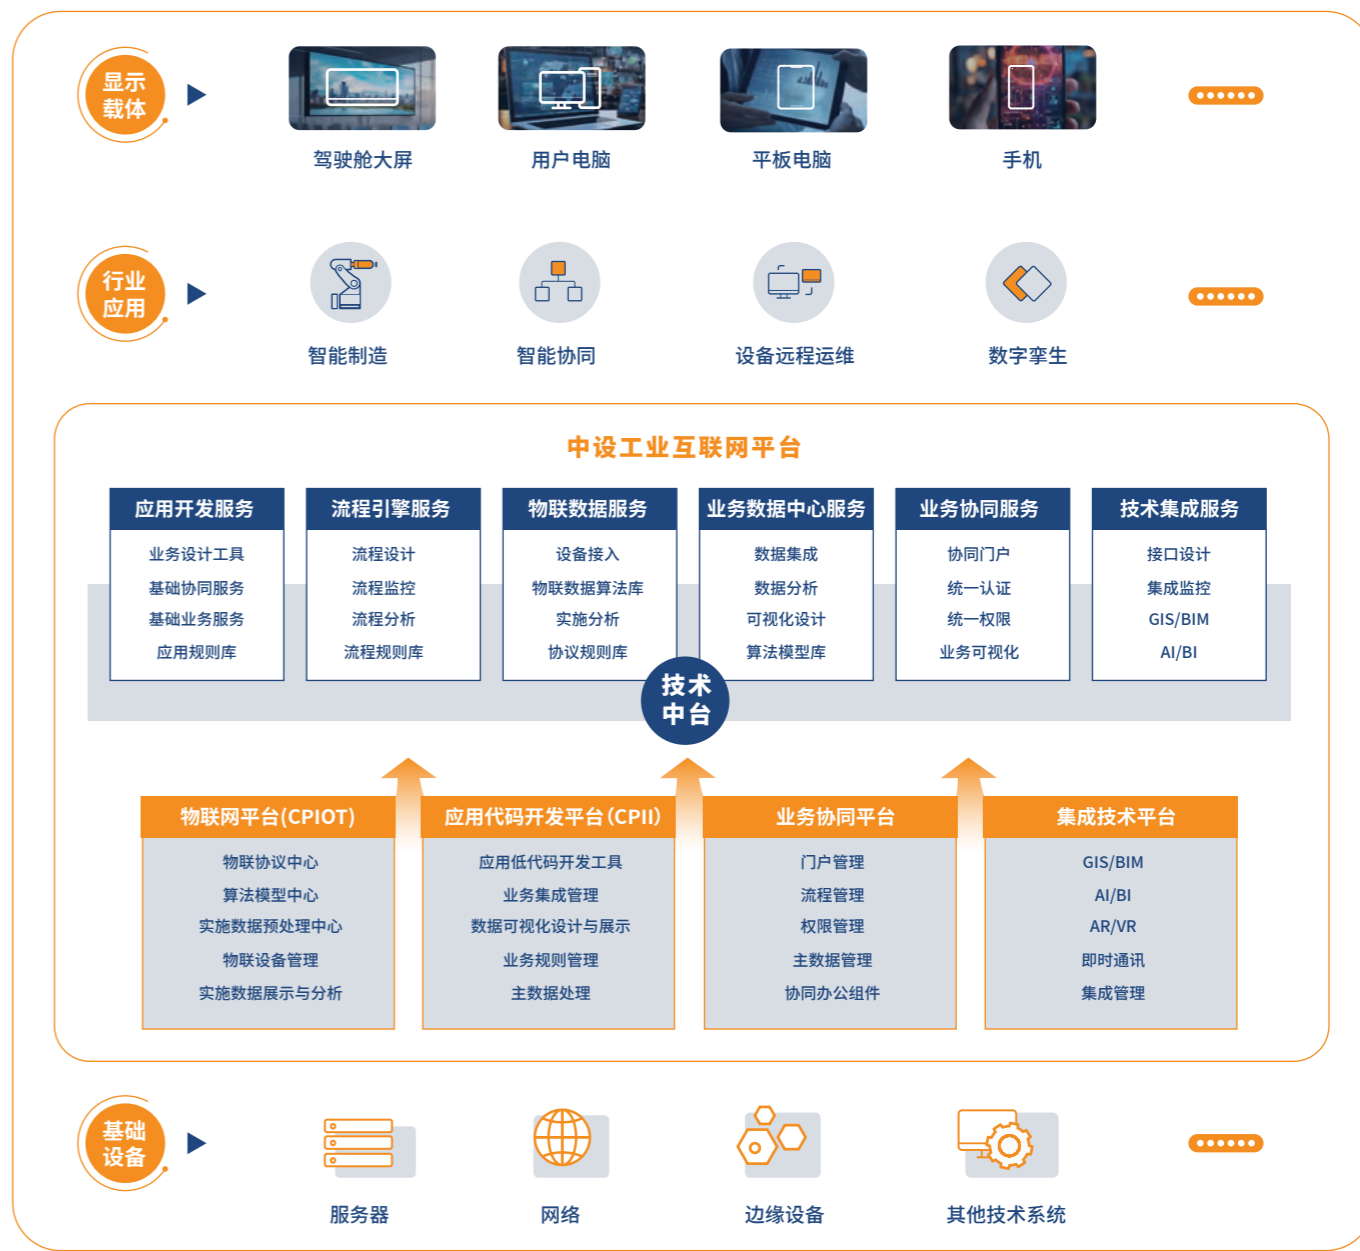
显示载体

驾驶舱大屏　用户电脑　平板电脑　手机

行业应用

智能制造　智能协同　设备远程运维　数字孪生

中设工业互联网平台

| 应用开发服务 | 流程引擎服务 | 物联数据服务 | 业务数据中心服务 | 业务协同服务 | 技术集成服务 |
|---|---|---|---|---|---|
| 业务设计工具 | 流程设计 | 设备接入 | 数据集成 | 协同门户 | 接口设计 |
| 基础协同服务 | 流程监控 | 物联数据算法库 | 数据分析 | 统一认证 | 集成监控 |
| 基础业务服务 | 流程分析 | 实施分析 | 可视化设计 | 统一权限 | GIS/BIM |
| 应用规则库 | 流程规则库 | 协议规则库 | 算法模型库 | 业务可视化 | AI/BI |

技术中台

| 物联网平台(CPIOT) | 应用代码开发平台(CPII) | 业务协同平台 | 集成技术平台 |
|---|---|---|---|
| 物联协议中心 | 应用低代码开发工具 | 门户管理 | GIS/BIM |
| 算法模型中心 | 业务集成管理 | 流程管理 | AI/BI |
| 实施数据预处理中心 | 数据可视化设计与展示 | 权限管理 | AR/VR |
| 物联设备管理 | 业务规则管理 | 主数据管理 | 即时通讯 |
| 实施数据展示与分析 | 主数据处理 | 协同办公组件 | 集成管理 |

基础设备

服务器　网络　边缘设备　其他技术系统